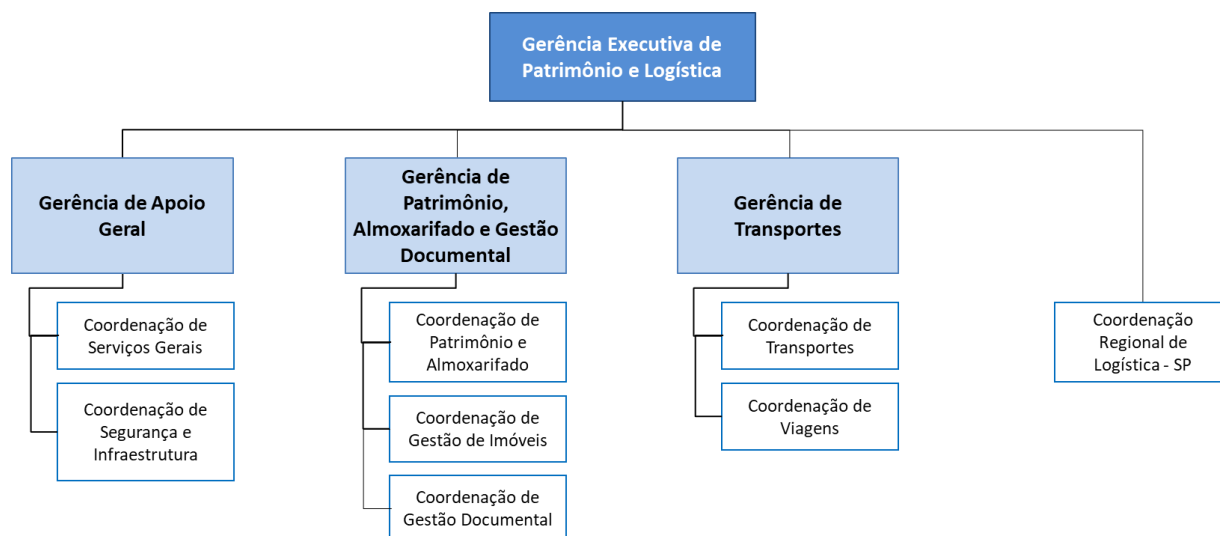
Gerência Executiva de Patrimônio e Logística

Gerência de Apoio Geral

Coordenação de Serviços Gerais

Coordenação de Segurança e Infraestrutura

Gerência de Patrimônio, Almoxarifado e Gestão Documental

Coordenação de Patrimônio e Almoxarifado

Coordenação de Gestão de Imóveis

Coordenação de Gestão Documental

Gerência de Transportes

Coordenação de Transportes

Coordenação de Viagens

Coordenação Regional de Logística - SP